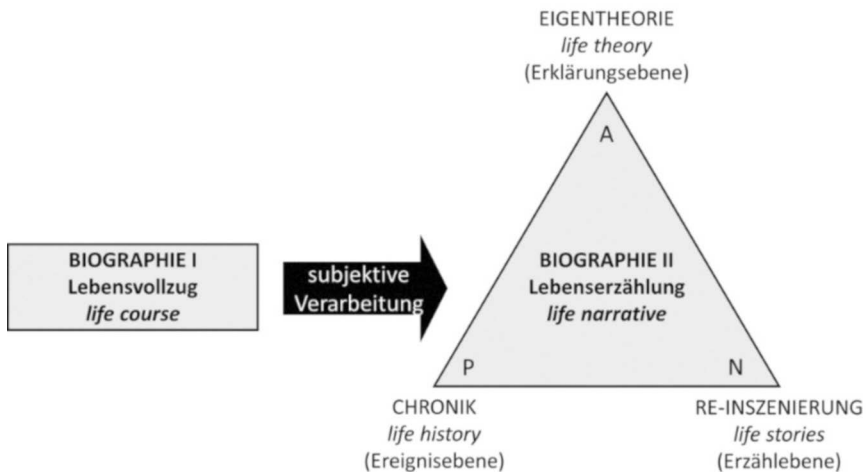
EIGENTHEORIE
*life theory*
(Erklärungsebene)

A

BIOGRAPHIE I
Lebensvollzug
*life course*

subjektive
Verarbeitung

BIOGRAPHIE II
Lebenserzählung
*life narrative*

P

N

CHRONIK
*life history*
(Ereignisebene)

RE-INSZENIERUNG
*life stories*
(Erzählebene)